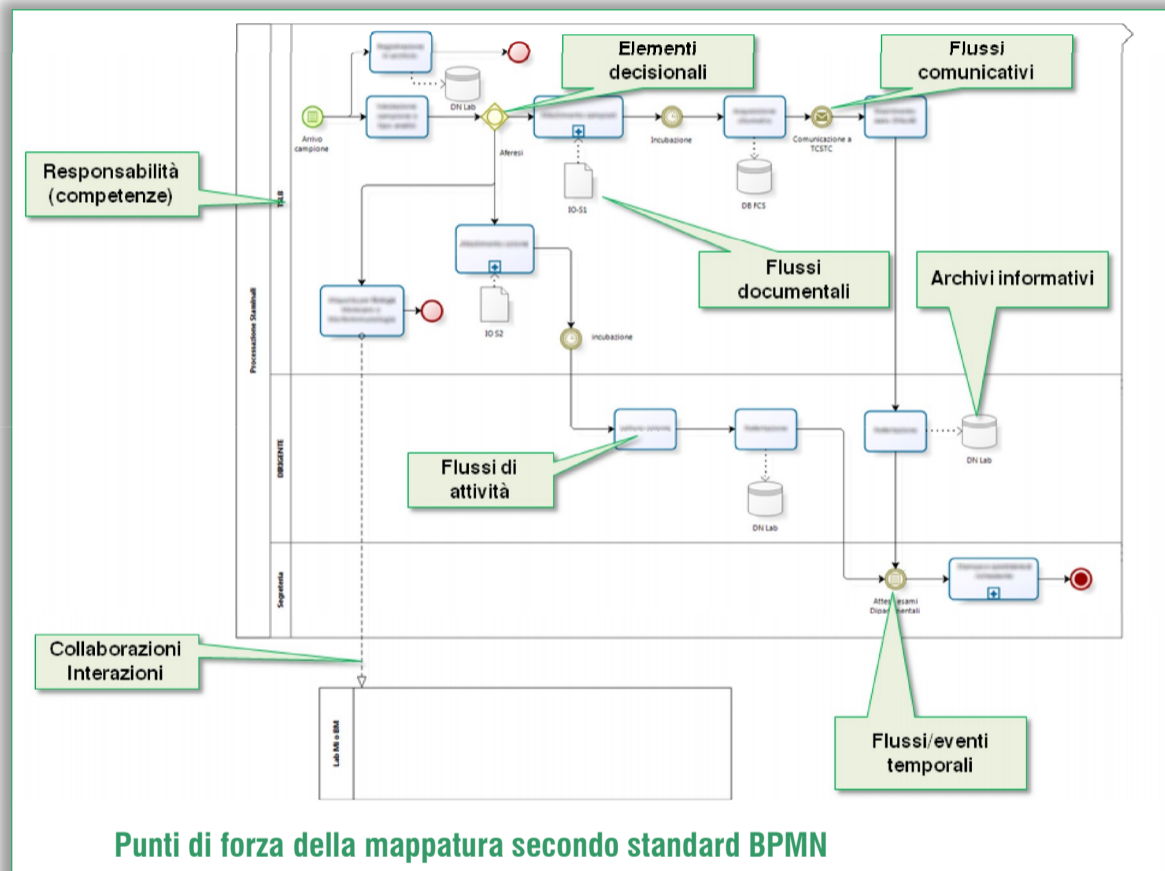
Elementi decisionali

Flussi comunicativi

Responsabilità (competenze)

DN Lab

Arrivo campione

Aferesi

Incubazione

Comunicazione a TCSTC

DB FCS

IO-S1

TCLB

Processazione Staminali

Flussi documentali

Archivi informativi

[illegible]

IO S2

incubazione

DIRIGENTE

Flussi di attività

DN Lab

DN Lab

Segreteria

Atte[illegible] esami Dipa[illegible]entali

Collaborazioni Interazioni

Lab MI o BM

Flussi/eventi temporali

Punti di forza della mappatura secondo standard BPMN